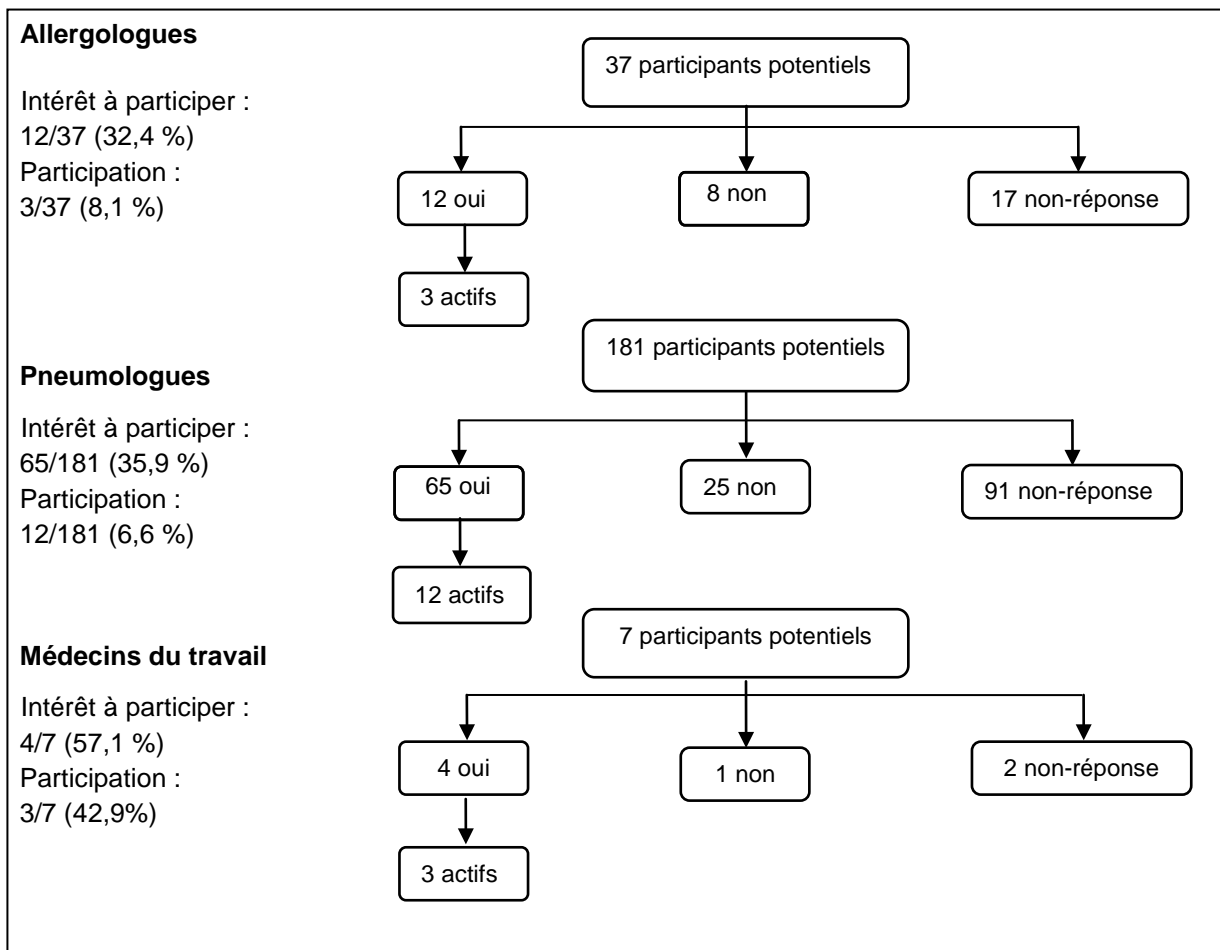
**Allergologues**

Intérêt à participer : 12/37 (32,4 %)
Participation : 3/37 (8,1 %)

37 participants potentiels

12 oui

8 non

17 non-réponse

3 actifs

**Pneumologues**

Intérêt à participer : 65/181 (35,9 %)
Participation : 12/181 (6,6 %)

181 participants potentiels

65 oui

25 non

91 non-réponse

12 actifs

**Médecins du travail**

Intérêt à participer : 4/7 (57,1 %)
Participation : 3/7 (42,9%)

7 participants potentiels

4 oui

1 non

2 non-réponse

3 actifs